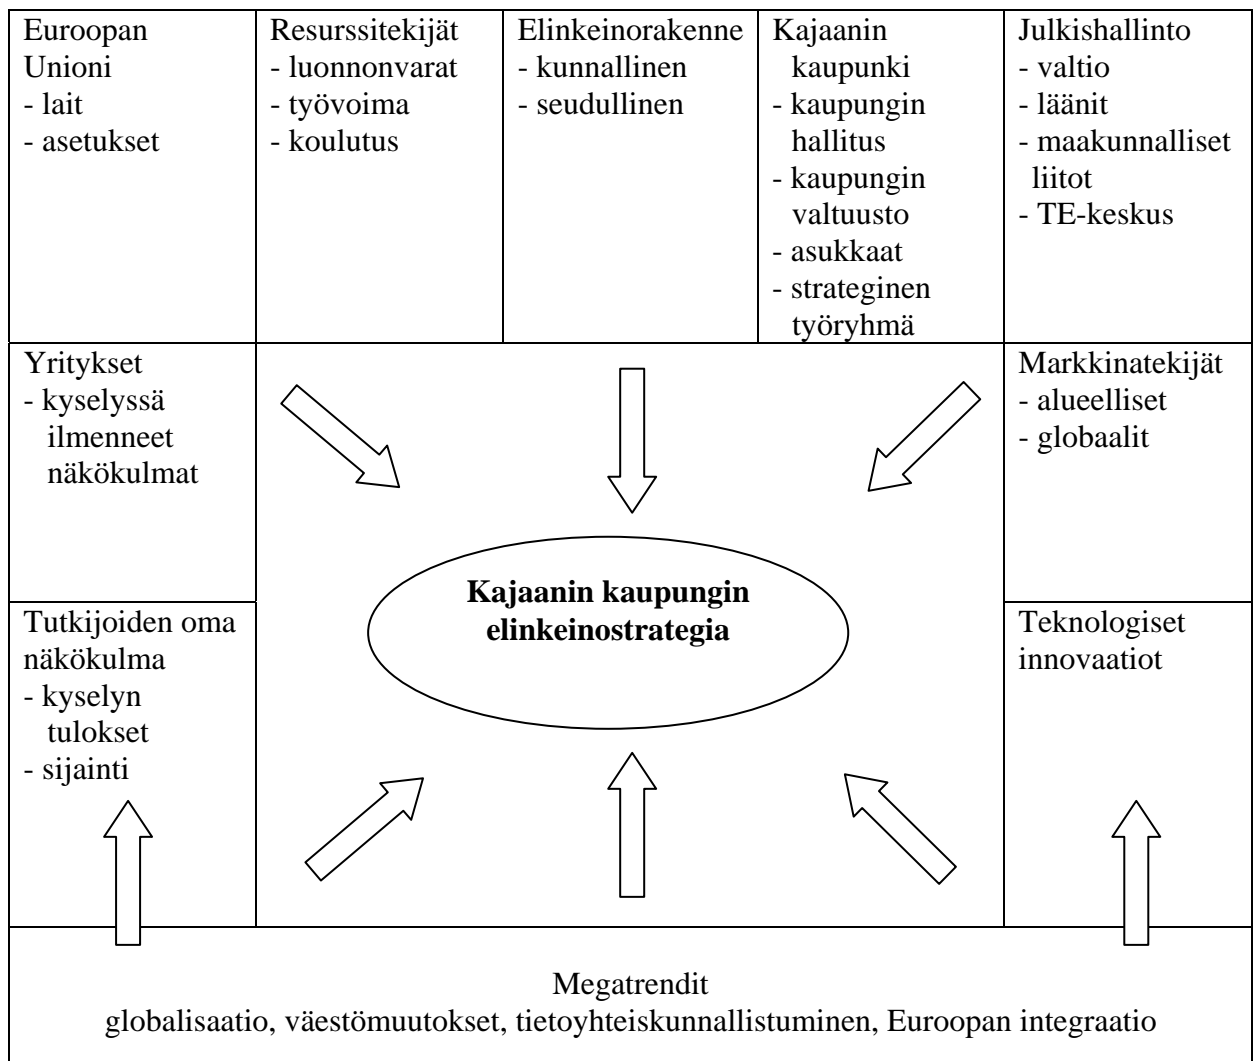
Euroopan Unioni
- lait
- asetukset

Resurssitekijät
- luonnonvarat
- työvoima
- koulutus

Elinkeinorakenne
- kunnallinen
- seudullinen

Kajaanin kaupunki
- kaupungin hallitus
- kaupungin valtuusto
- asukkaat
- strateginen työryhmä

Julkishallinto
- valtio
- läänit
- maakunnalliset liitot
- TE-keskus

Yritykset
- kyselyssä ilmenneet näkökulmat

Markkinatekijät
- alueelliset
- globaalit

**Kajaanin kaupungin elinkeinostrategia**

Tutkijoiden oma näkökulma
- kyselyn tulokset
- sijainti

Teknologiset innovaatiot

Megatrendit
globalisaatio, väestömuutokset, tietoyhteiskunnallistuminen, Euroopan integraatio